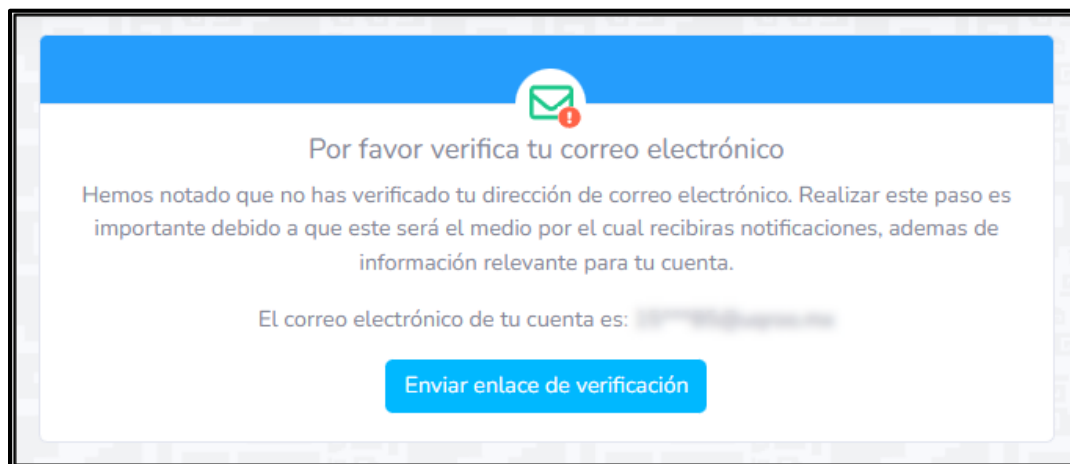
Por favor verifica tu correo electrónico

Hemos notado que no has verificado tu dirección de correo electrónico. Realizar este paso es importante debido a que este será el medio por el cual recibiras notificaciones, ademas de información relevante para tu cuenta.

El correo electrónico de tu cuenta es: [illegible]

Enviar enlace de verificación